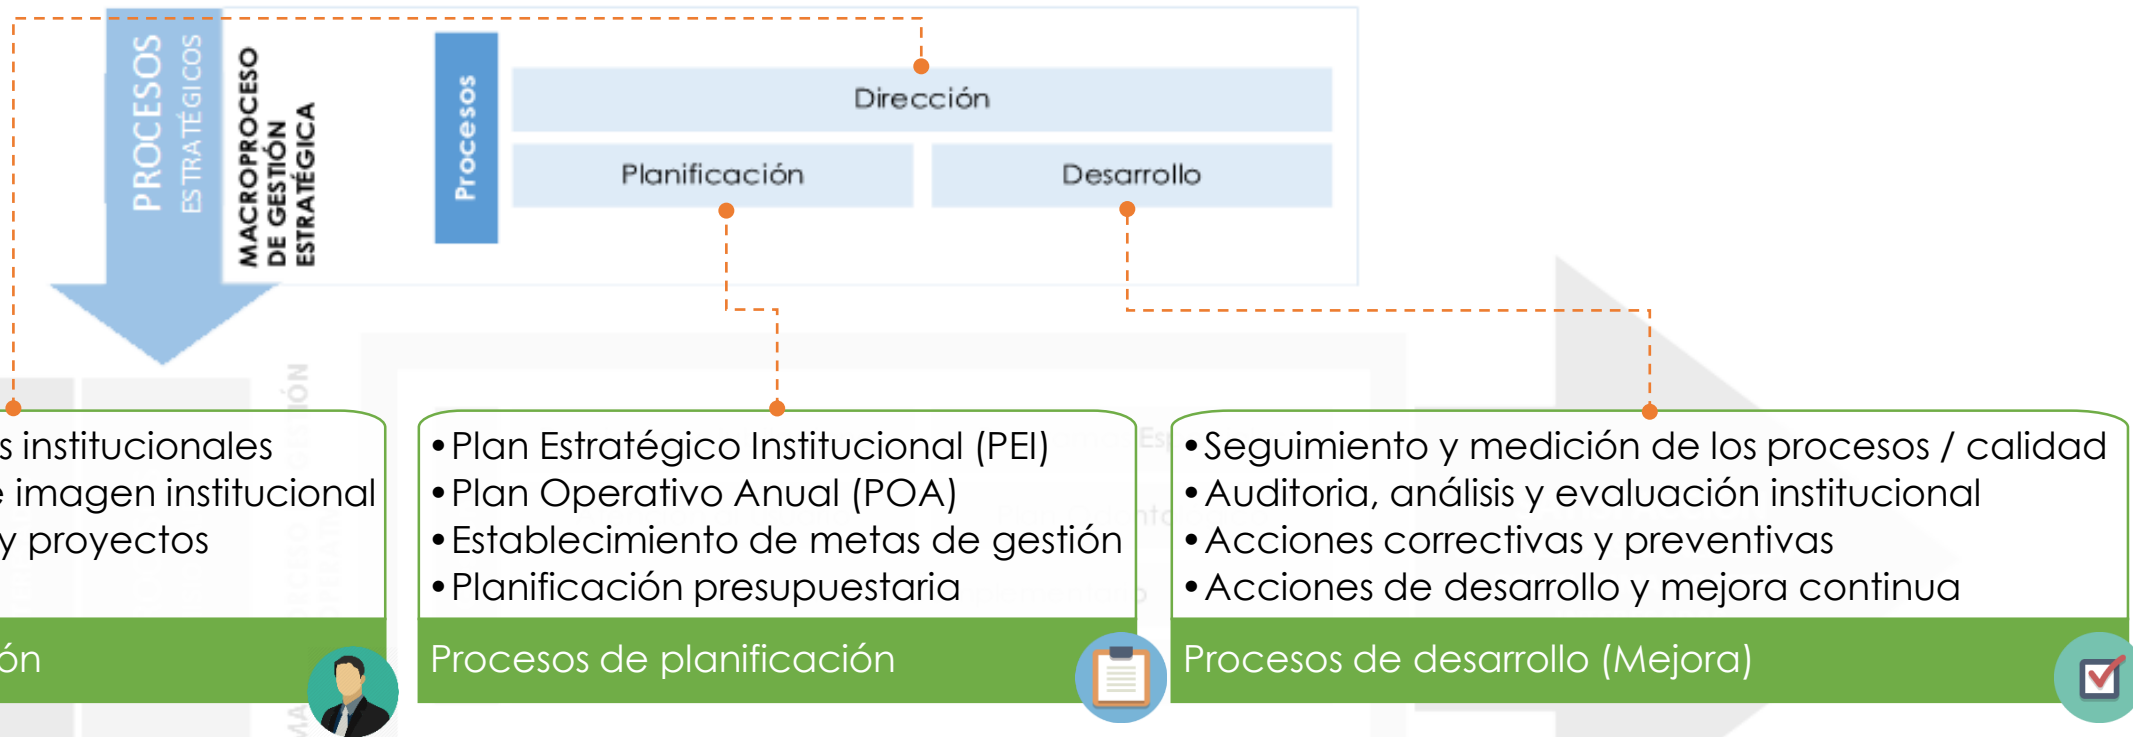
PROCESOS ESTRATÉGICOS

MACROPROCESO DE GESTIÓN ESTRATÉGICA

Procesos

Dirección

Planificación

Desarrollo

s institucionales
e imagen institucional
y proyectos

ón

• Plan Estratégico Institucional (PEI)
• Plan Operativo Anual (POA)
• Establecimiento de metas de gestión
• Planificación presupuestaria

Procesos de planificación

• Seguimiento y medición de los procesos / calidad
• Auditoria, análisis y evaluación institucional
• Acciones correctivas y preventivas
• Acciones de desarrollo y mejora continua

Procesos de desarrollo (Mejora)